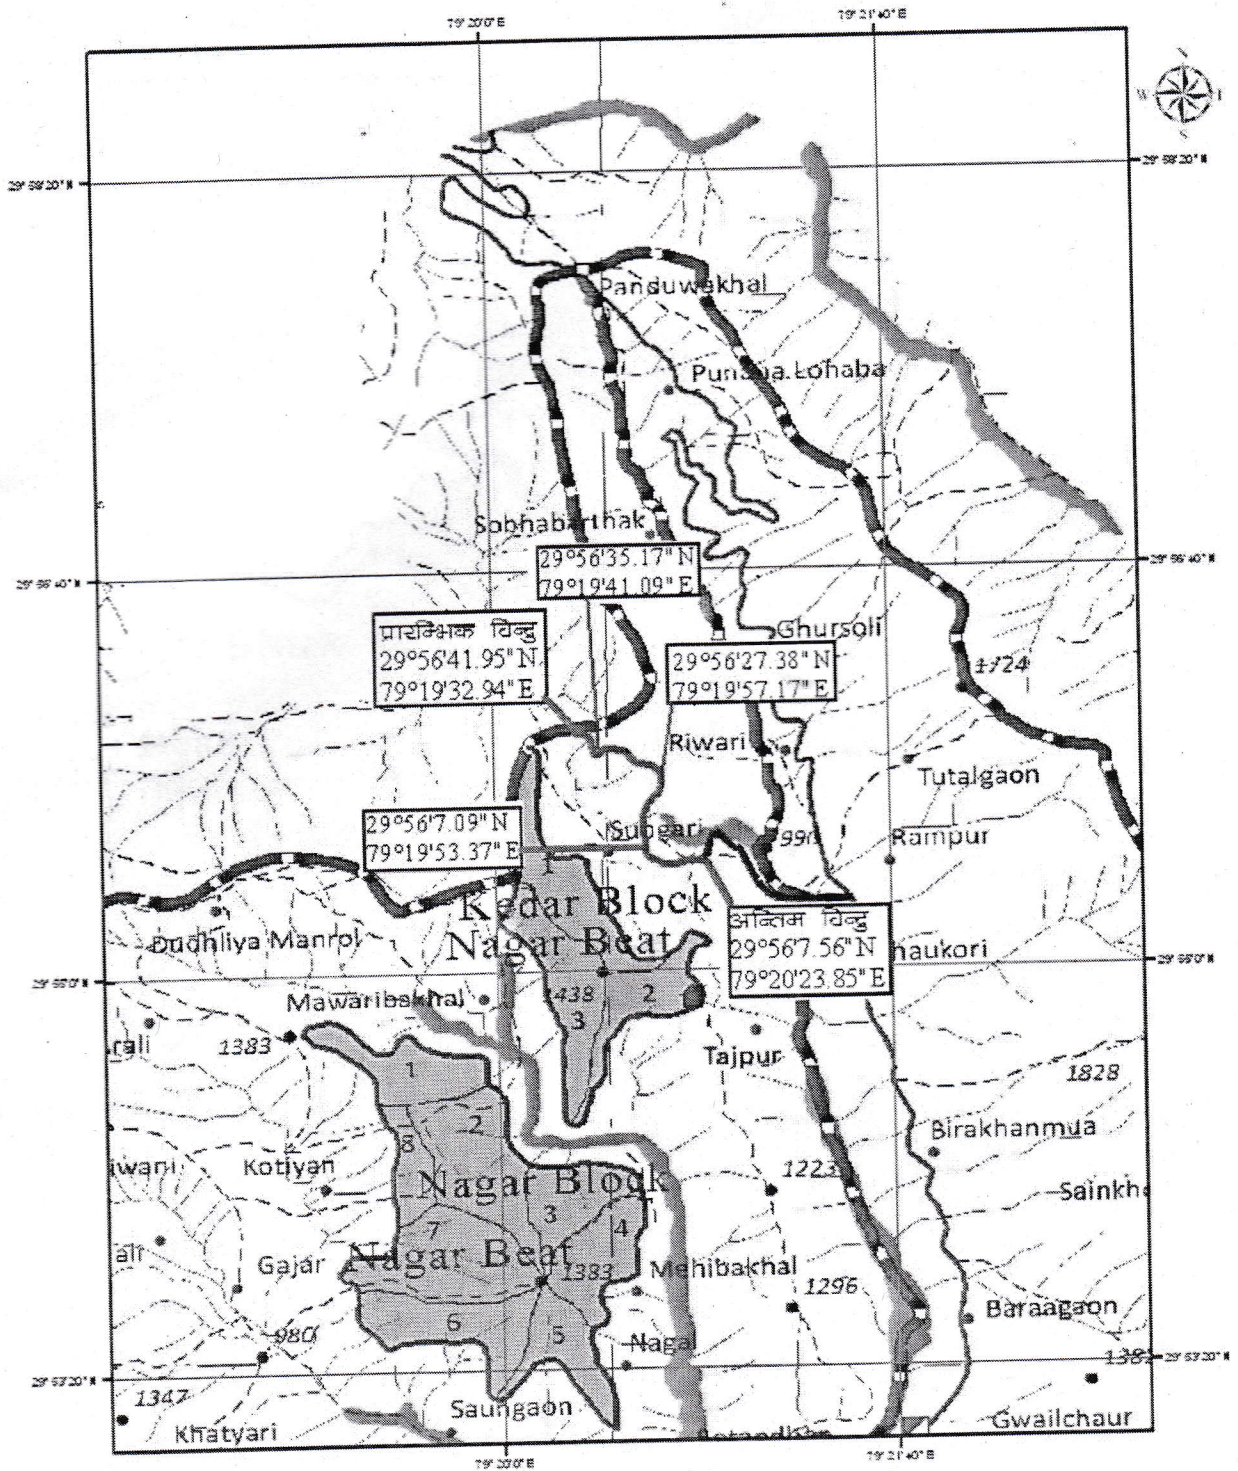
79°20'0"E
79°21'40"E
29°58'20"N
29°58'20"N
Panduwakhal
Punsha Lohaba
Sobhabarthak
29°56'40"N
29°56'40"N
29°56'35.17"N
79°19'41.09"E
प्रारम्भिक विन्दु
29°56'41.95"N
79°19'32.94"E
Ghursoli
29°56'27.38"N
79°19'57.17"E
1724
Riwari
Tutalgaon
29°56'7.09"N
79°19'53.37"E
Sungari
990
Rampur
1
Kedar Block
Nagar Beat
अन्तिम विन्दु
29°56'7.56"N
79°20'23.85"E
Dudhliya Manrol
haukori
29°55'0"N
29°55'0"N
Mawaribakhal
1438
2
3
rali
1383
Tajpur
1
1828
2
8
Birakhanmua
iwari
Kotiyan
Nagar Block
1223
Sainkh
3
4
7
ali
Gajar
Nagar Beat
1383
Mehibakhal
1296
6
5
980
Baraagaon
Nagal
29°53'20"N
138
29°53'20"N
1347
Saungaon
Khatyari
Gwailchaur
79°20'0"E
79°21'40"E